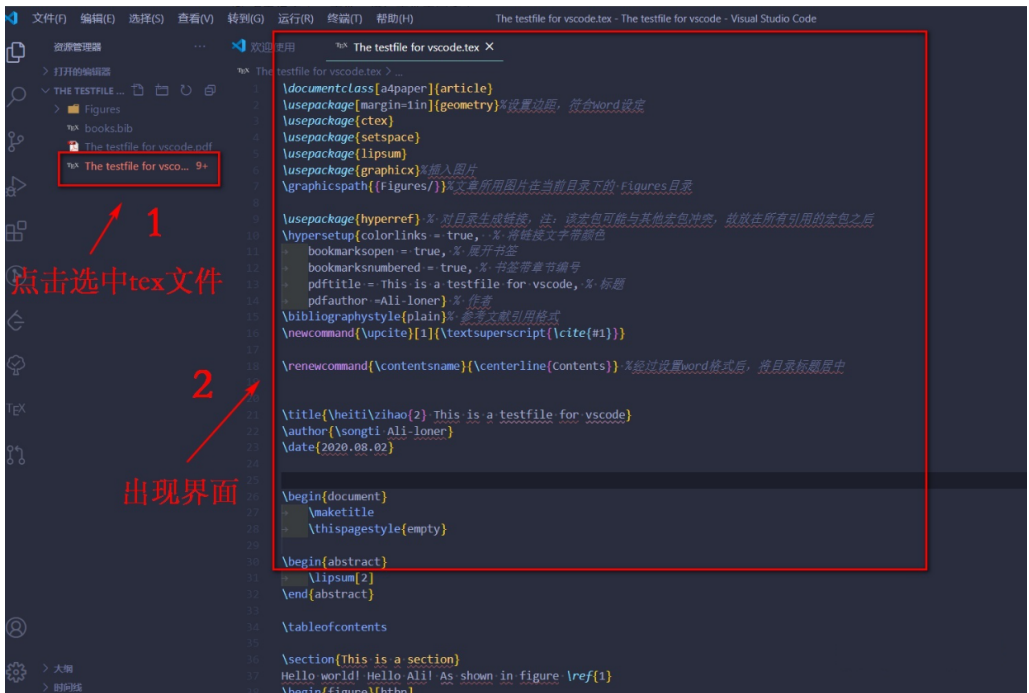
文件(F) 编辑(E) 选择(S) 查看(V) 转到(G) 运行(R) 终端(T) 帮助(H) The testfile for vscode.tex - The testfile for vscode - Visual Studio Code

资源管理器 ···
> 打开的编辑器
∨ THE TESTFILE ...
> Figures
books.bib
The testfile for vscode.pdf
The testfile for vsco... 9+

欢迎使用 The testfile for vscode.tex ×

The testfile for vscode.tex > ...

1 \documentclass[a4paper]{article}
2 \usepackage[margin=1in]{geometry}%设置边距，符合Word设定
3 \usepackage{ctex}
4 \usepackage{setspace}
5 \usepackage{lipsum}
6 \usepackage{graphicx}%插入图片
7 \graphicspath{{Figures/}}%文章所用图片在当前目录下的 Figures目录
8
9 \usepackage{hyperref} % 对目录生成链接，注：该宏包可能与其他宏包冲突，故放在所有引用的宏包之后
10 \hypersetup{colorlinks = true, % 将链接文字带颜色
11 bookmarksopen = true, % 展开书签
12 bookmarksnumbered = true, % 书签带章节编号
13 pdftitle = This is a testfile for vscode, % 标题
14 pdfauthor =Ali-loner} % 作者
15 \bibliographystyle{plain}% 参考文献引用格式
16 \newcommand{\upcite}[1]{\textsuperscript{\cite{#1}}}
17
18 \renewcommand{\contentsname}{\centerline{Contents}} %经过设置word格式后，将目录标题居中
19
20
21 \title{\heiti\zihao{2} This is a testfile for vscode}
22 \author{\songti Ali-loner}
23 \date{2020.08.02}
24
25
26 \begin{document}
27 \maketitle
28 \thispagestyle{empty}
29
30 \begin{abstract}
31 \lipsum[2]
32 \end{abstract}
33
34 \tableofcontents
35
36 \section{This is a section}
37 Hello world! Hello Ali! As shown in figure \ref{1}
38 \begin{figure}[htbp]

1
点击选中tex文件
2
出现界面

> 大纲
> 时间线